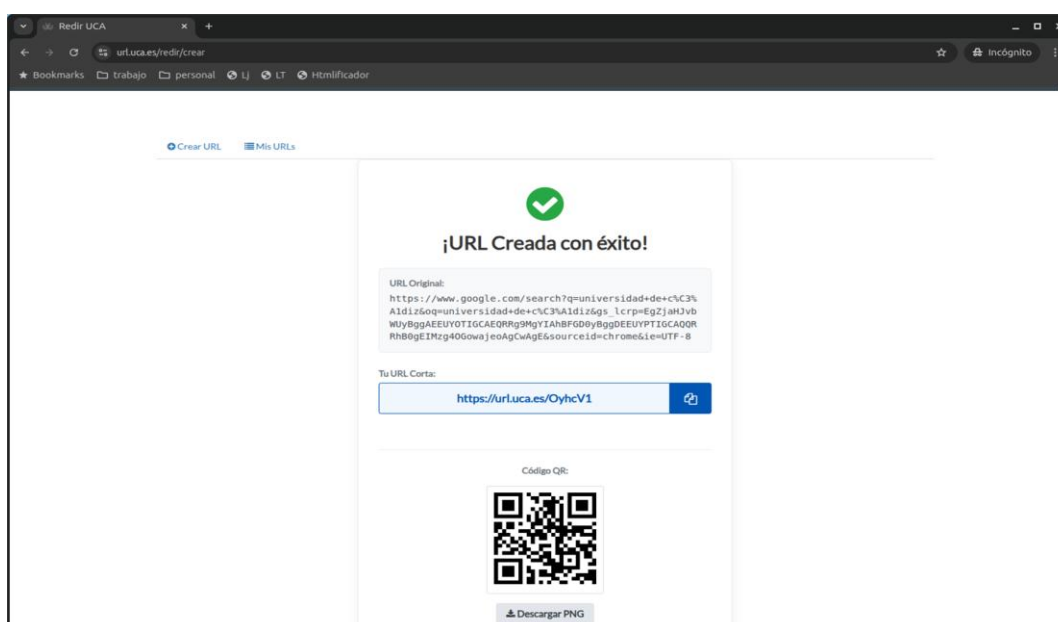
Redir UCA

url.uca.es/redir/crear

Incógnito

Bookmarks trabajo personal LJ LT Htmlificador

Crear URL Mis URLs

¡URL Creada con éxito!

URL Original:
https://www.google.com/search?q=universidad+de+c%C3%A1diz&oq=universidad+de+c%C3%A1diz&gs_lcrp=EgZjaHJvbWUyBggAEEUYOTIGCAEQRRg9MgYIAhBFGD0yBggDEEUYPTIGCAQQRRhB0gEIMzg4OGowajeoAgCwAgE&sourceid=chrome&ie=UTF-8

Tu URL Corta:

https://url.uca.es/OyhcV1

Código QR:

Descargar PNG